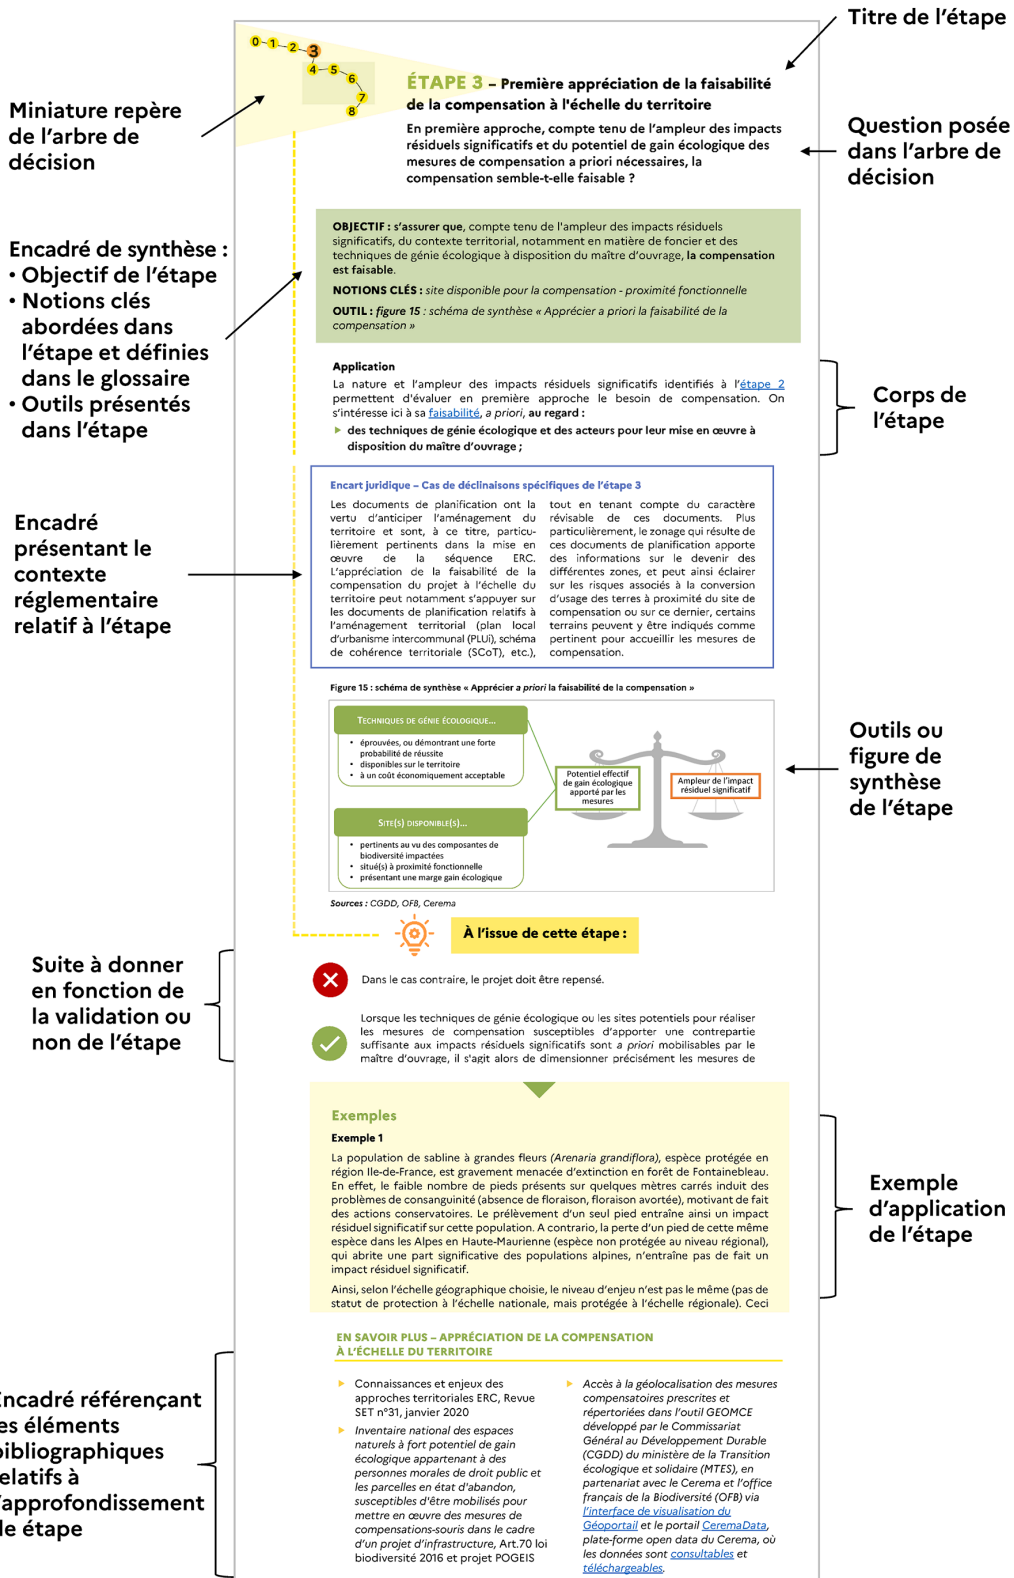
Titre de l'étape

Miniature repère de l'arbre de décision

0 1 2 3 4 5 6 7 8

ÉTAPE 3 – Première appréciation de la faisabilité de la compensation à l'échelle du territoire

En première approche, compte tenu de l'ampleur des impacts résiduels significatifs et du potentiel de gain écologique des mesures de compensation a priori nécessaires, la compensation semble-t-elle faisable ?

Question posée dans l'arbre de décision

Encadré de synthèse :
• Objectif de l'étape
• Notions clés abordées dans l'étape et définies dans le glossaire
• Outils présentés dans l'étape

OBJECTIF : s'assurer que, compte tenu de l'ampleur des impacts résiduels significatifs, du contexte territorial, notamment en matière de foncier et des techniques de génie écologique à disposition du maître d'ouvrage, la compensation est faisable.

NOTIONS CLÉS : site disponible pour la compensation - proximité fonctionnelle

OUTIL : figure 15 : schéma de synthèse « Apprécier a priori la faisabilité de la compensation »

Application
La nature et l'ampleur des impacts résiduels significatifs identifiés à l'étape 2 permettent d'évaluer en première approche le besoin de compensation. On s'intéresse ici à sa faisabilité, a priori, au regard :
▸ des techniques de génie écologique et des acteurs pour leur mise en œuvre à disposition du maître d'ouvrage ;

Corps de l'étape

Encadré présentant le contexte réglementaire relatif à l'étape

Encart juridique – Cas de déclinaisons spécifiques de l'étape 3

Les documents de planification ont la vertu d'anticiper l'aménagement du territoire et, à ce titre, particulièrement pertinents dans la mise en œuvre de la séquence ERC. L'appréciation de la faisabilité de la compensation du projet à l'échelle du territoire peut notamment s'appuyer sur les documents de planification relatifs à l'aménagement territorial (plan local d'urbanisme intercommunal (PLUi), schéma de cohérence territoriale (SCoT), etc.),

tout en tenant compte du caractère révisable de ces documents. Plus particulièrement, le zonage qui résulte de ces documents de planification apporte des informations sur le devenir des différentes zones, et peut ainsi éclairer sur les risques associés à la conversion d'usage des terres à proximité du site de compensation ou sur ce dernier, certains terrains peuvent y être indiqués comme pertinent pour accueillir les mesures de compensation.

Figure 15 : schéma de synthèse « Apprécier a priori la faisabilité de la compensation »

TECHNIQUES DE GÉNIE ÉCOLOGIQUE...
• éprouvées, ou démontrant une forte probabilité de réussite
• disponibles sur le territoire
• à un coût économiquement acceptable

SITE(S) DISPONIBLE(S)...
• pertinents au vu des composantes de biodiversité impactées
• situé(s) à proximité fonctionnelle
• présentant une marge gain écologique

Potentiel effectif de gain écologique apporté par les mesures

Ampleur de l'impact résiduel significatif

Sources : CGDD, OFB, Cerema

Outils ou figure de synthèse de l'étape

À l'issue de cette étape :

Suite à donner en fonction de la validation ou non de l'étape

Dans le cas contraire, le projet doit être repensé.

Lorsque les techniques de génie écologique ou les sites potentiels pour réaliser les mesures de compensation susceptibles d'apporter une contrepartie suffisante aux impacts résiduels significatifs sont a priori mobilisables par le maître d'ouvrage, il s'agit alors de dimensionner précisément les mesures de

Exemples
Exemple 1
La population de sabline à grandes fleurs (Arenaria grandiflora), espèce protégée en région Ile-de-France, est gravement menacée d'extinction en forêt de Fontainebleau. En effet, le faible nombre de pieds présents sur quelques mètres carrés induit des problèmes de consanguinité (absence de floraison, floraison avortée), motivant de fait des actions conservatoires. Le prélèvement d'un seul pied entraîne ainsi un impact résiduel significatif sur cette population. A contrario, la perte d'un pied de cette même espèce dans les Alpes en Haute-Maurienne (espèce non protégée au niveau régional), qui abrite une part significative des populations alpines, n'entraîne pas de fait un impact résiduel significatif.
Ainsi, selon l'échelle géographique choisie, le niveau d'enjeu n'est pas le même (pas de statut de protection à l'échelle nationale, mais protégée à l'échelle régionale). Ceci

Exemple d'application de l'étape

EN SAVOIR PLUS – APPRÉCIATION DE LA COMPENSATION À L'ÉCHELLE DU TERRITOIRE

▸ Connaissances et enjeux des approches territoriales ERC, Revue SET n°31, janvier 2020
▸ Inventaire national des espaces naturels à fort potentiel de gain écologique appartenant à des personnes morales de droit public et les parcelles en état d'abandon, susceptibles d'être mobilisés pour mettre en œuvre des mesures de compensations-souris dans le cadre d'un projet d'infrastructure, Art.70 loi biodiversité 2016 et projet POGEIS

▸ Accès à la géolocalisation des mesures compensatoires prescrites et répertoriées dans l'outil GEOMCE développé par le Commissariat Général au Développement Durable (CGDD) du ministère de la Transition écologique et solidaire (MTES), en partenariat avec le Cerema et l'office français de la Biodiversité (OFB) via l'interface de visualisation du Géoportail et le portail CeremaData, plate-forme open data du Cerema, où les données sont consultables et téléchargeables.

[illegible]ncadré référençant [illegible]es éléments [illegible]ibliographiques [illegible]elatifs à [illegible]'approfondissement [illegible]e étape